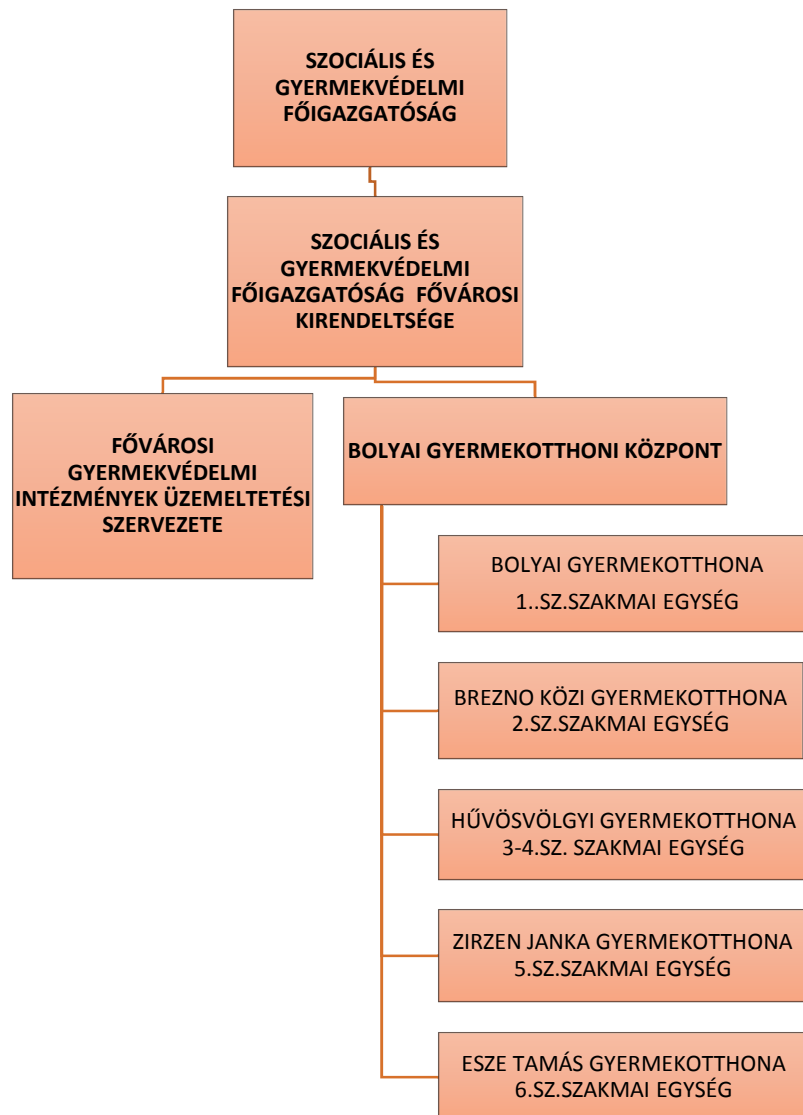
SZOCIÁLIS ÉS GYERMEKVÉDELMI FŐIGAZGATÓSÁG

SZOCIÁLIS ÉS GYERMEKVÉDELMI FŐIGAZGATÓSÁG FŐVÁROSI KIRENDELTSÉGE

FŐVÁROSI GYERMEKVÉDELMI INTÉZMÉNYEK ÜZEMELTETÉSI SZERVEZETE

BOLYAI GYERMEKOTTHONI KÖZPONT

BOLYAI GYERMEKOTTHONA
1..SZ.SZAKMAI EGYSÉG

BREZNO KÖZI GYERMEKOTTHONA
2.SZ.SZAKMAI EGYSÉG

HŰVÖSVÖLGYI GYERMEKOTTHONA
3-4.SZ. SZAKMAI EGYSÉG

ZIRZEN JANKA GYERMEKOTTHONA
5.SZ.SZAKMAI EGYSÉG

ESZE TAMÁS GYERMEKOTTHONA
6.SZ.SZAKMAI EGYSÉG